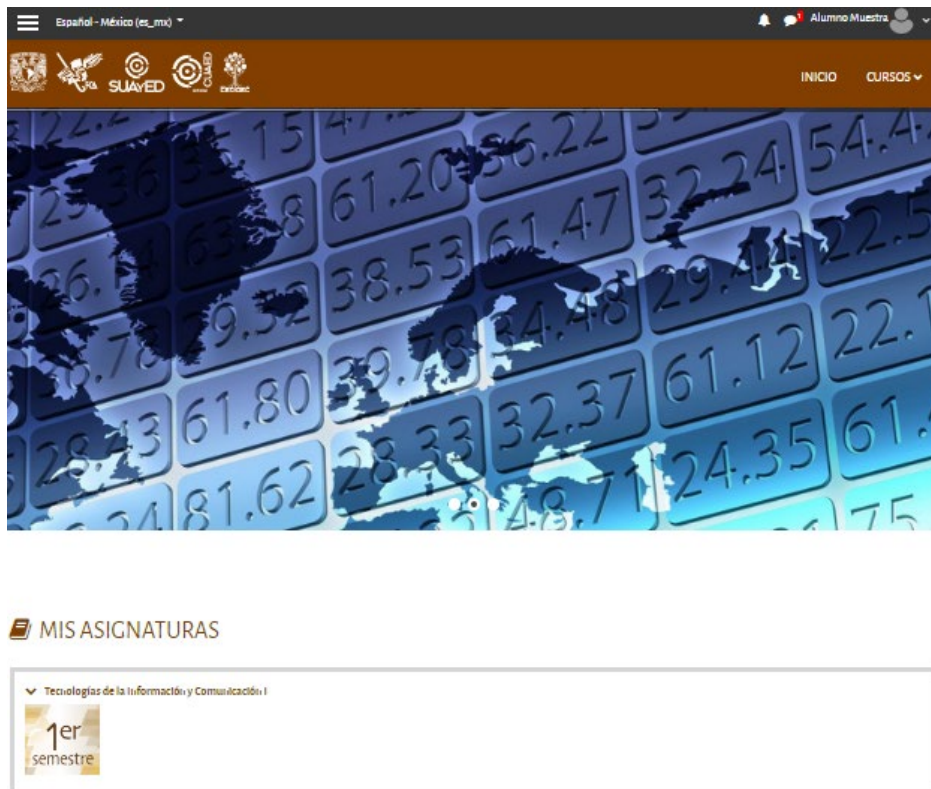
Español - México (es_mx)

1

Alumno Muestra

SUAYED

INICIO

CURSOS

22.2 47. 15 56.22 54.4 61.20 32.24 61.47 22.5 38.53 29.44 34.48 22.1 61.12 61.80 32.37 61. 24.35 81.62 48.71 75

MIS ASIGNATURAS

Tecnologías de la Información y Comunicación I

1er semestre